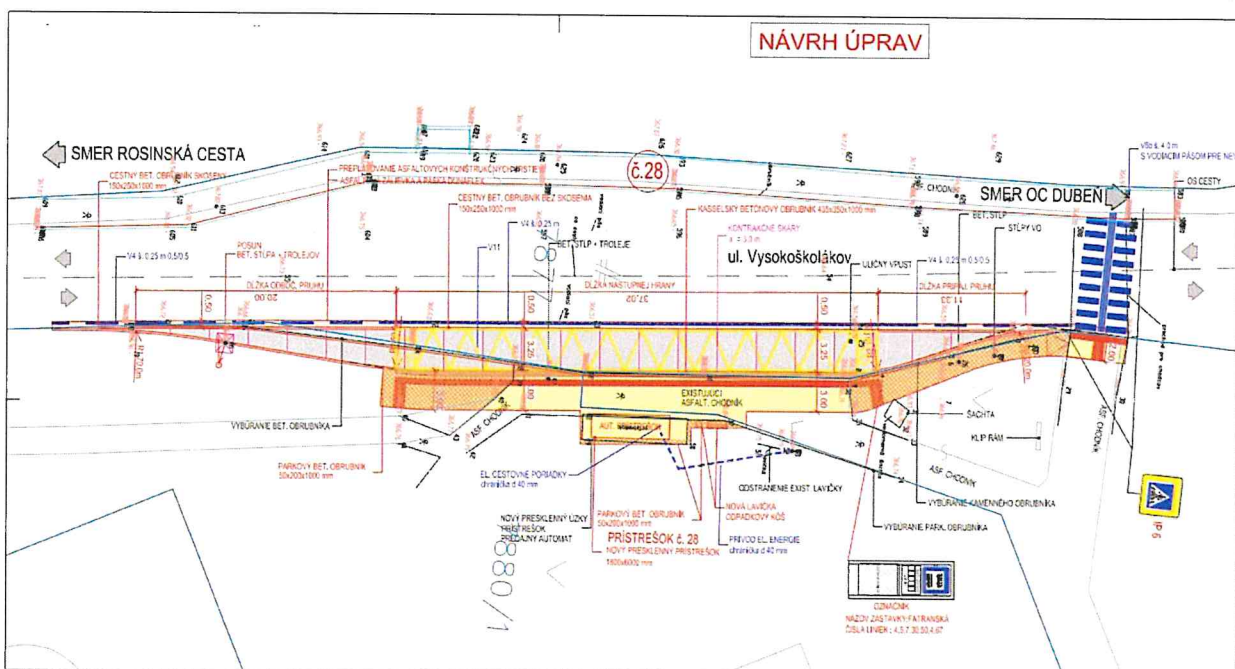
NÁVRH ÚPRAV

SMER ROSINSKÁ CESTA

SMER OC DUBEŇ

č.28

ul. Vysokoškolákov

CESTNÝ BET. OBRUBNÍK SKOSENÝ 150x250x1000 mm

PREPLÁTOVANIE ASFALTOVÝCH KONŠTRUKČNÝCH VRSTIEV

CESTNÝ BET. OBRUBNÍK BEZ SKOSENIA 150x250x1000 mm

KASSELSKÝ BETÓNOVÝ OBRUBNÍK 400x250x1000 mm

KONTRAKČNÉ ŠKÁRY

CHODNÍK

OS CESTY

BET. STĹP

STĹPY VO

V4 š. 0,25 m 0,5/0,5

POSUN BET. STĹPA + TROLEJOV

V11

V4 š. 0,25 m

BET. STĹP + TROLEJE

ULIČNÝ VPUST

V4 š. 0,25 m 0,5/0,5

DĹŽKA ODBOČ. PRUHU

DĹŽKA NÁSTUPNEJ HRANY

DĹŽKA PRIPÁJ. PRUHU

20.00

37.00

0.50

3.25

3.00

EXISTUJÚCI ASFALT. CHODNÍK

ASF. CHODNÍK

VYBÚRANIE BET. OBRUBNÍKA

ŠACHTA

KLP RÁM

ASF. CHODNÍK

PARKOVÝ BET. OBRUBNÍK 50x200x1000 mm

EL. CESTOVNÉ PORIADKY chránička d 40 mm

ODSTRÁNENIE EXIST. LAVIČKY

VYBÚRANIE KAMENNÉHO OBRUBNÍKA

NOVÝ PRESKLENÝ ÚZKY PRÍSTREŠOK PREDAJNÝ AUTOMAT

PARKOVÝ BET. OBRUBNÍK 50x200x1000 mm

NOVÁ LAVIČKA ODPADKOVÝ KÔŠ

VYBÚRANIE PARK. OBRUBNÍKA

PRÍSTREŠOK č. 28

NOVÝ PRESKLENÝ PRÍSTREŠOK 1600x6000 mm

PRÍVOD EL. ENERGIE chránička d 40 mm

OZNAČNÍK

NÁZOV ZASTÁVKY FATRANSKÁ ČÍSLA LINIEK: 4,5,7,30,50,4,67

V/80/1

IP 6